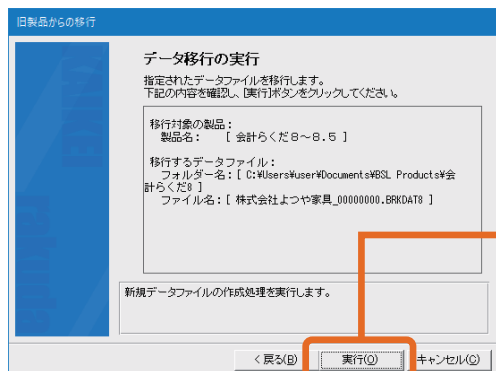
旧製品からの移行

データ移行の実行

指定されたデータファイルを移行します。
下記の内容を確認し、[実行]ボタンをクリックしてください。

移行対象の製品：
製品名：　[ 会計らくだ8～8.5 ]

移行するデータファイル：
フォルダー名：[ C:¥Users¥user¥Documents¥BSL Products¥会計らくだ8 ]
ファイル名：[ 株式会社よつや家具_00000000.BRKDAT8 ]

新規データファイルの作成処理を実行します。

< 戻る(B)　実行(O)　キャンセル(C)